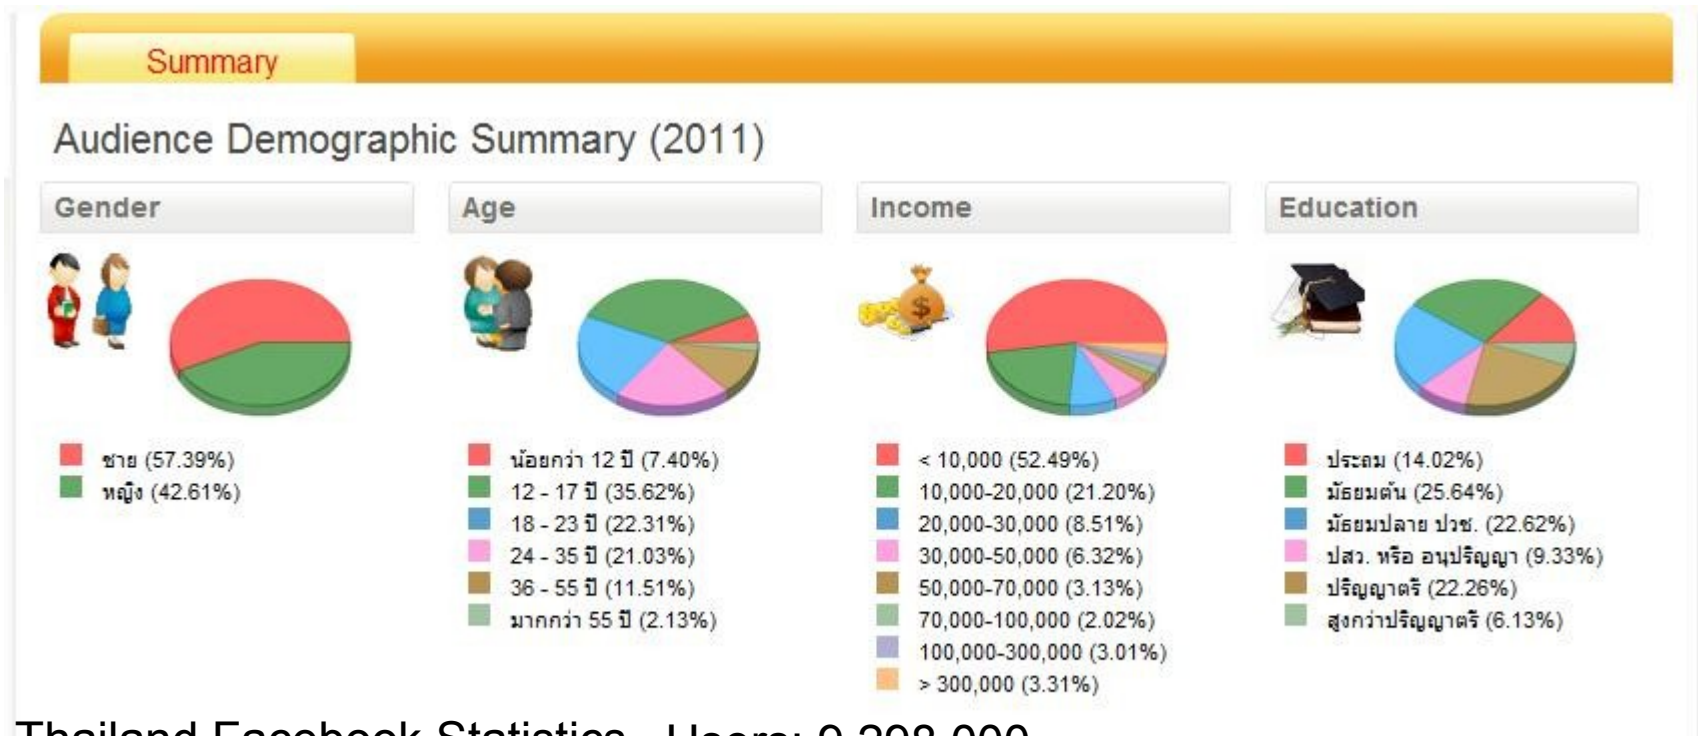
Summary

Audience Demographic Summary (2011)

Gender

ชาย (57.39%)
หญิง (42.61%)

Age

น้อยกว่า 12 ปี (7.40%)
12 - 17 ปี (35.62%)
18 - 23 ปี (22.31%)
24 - 35 ปี (21.03%)
36 - 55 ปี (11.51%)
มากกว่า 55 ปี (2.13%)

Income

< 10,000 (52.49%)
10,000-20,000 (21.20%)
20,000-30,000 (8.51%)
30,000-50,000 (6.32%)
50,000-70,000 (3.13%)
70,000-100,000 (2.02%)
100,000-300,000 (3.01%)
> 300,000 (3.31%)

Education

ประถม (14.02%)
มัธยมต้น (25.64%)
มัธยมปลาย ปวช. (22.62%)
ปสว. หรือ อนุปริญญา (9.33%)
ปริญญาตรี (22.26%)
สูงกว่าปริญญาตรี (6.13%)

Thailand Facebook Statistics - Users: 9,298,000